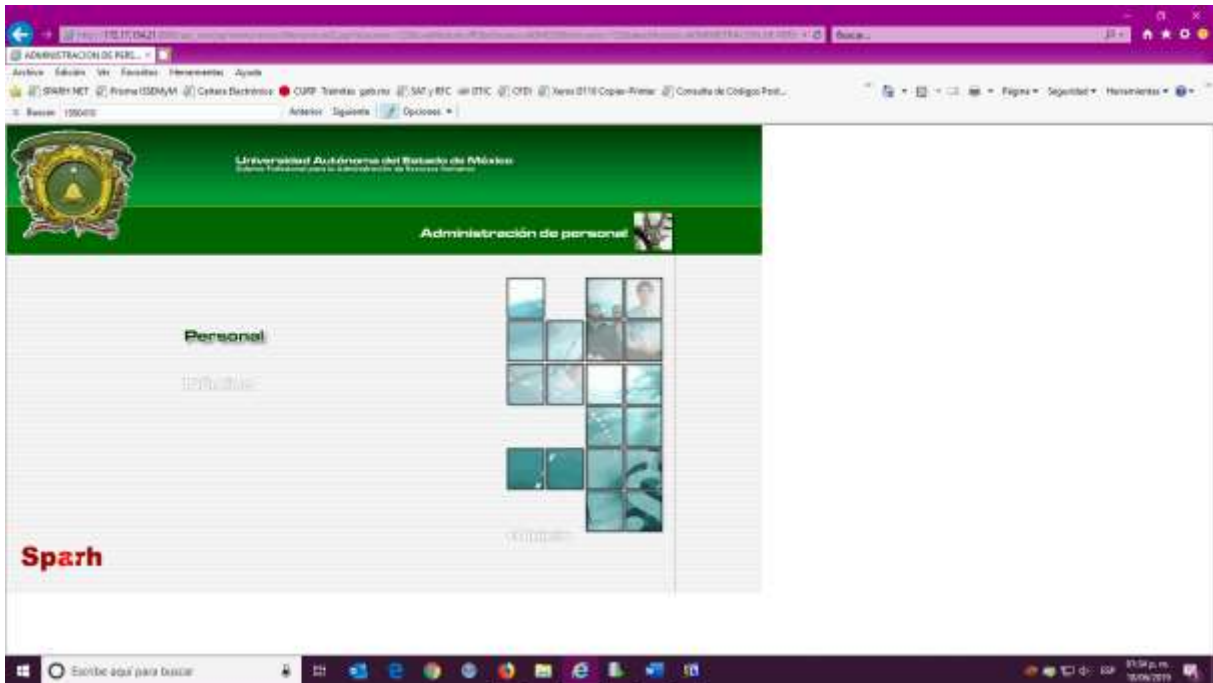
http://170.17.134.21 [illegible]

Buscar...

ADMINISTRACION DE PERS... ×

Archivo Edición Ver Favoritos Herramientas Ayuda

SPARH.NET Proma ISSEMyM Cartera Electrónica CURP Trámites gob.mx SAT y RFC DTIC CFDI Xerox 0718 Copier-Printer Consulta de Códigos Post...

Página ▾ Seguridad ▾ Herramientas ▾

× Buscar: 1966410 Anterior Siguiente Opciones ▾

Universidad Autónoma del Estado de México
Sistema Profesional para la Administración de Recursos Humanos

Administración de personal

Personal

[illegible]

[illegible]

Sparh

Escribe aquí para buscar

ESP 01:54 p. m. 18/06/2019